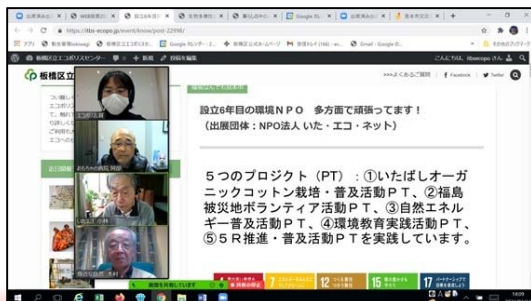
設立6年目の環境NPO 多方面で頑張ってます！
（出展団体：NPO法人 いた・エコ・ネット）

５つのプロジェクト（PT）：①いたばしオーガニックコットン栽培・普及活動PT、②福島被災地ボランティア活動PT、③自然エネルギー普及活動PT、④環境教育実践活動PT、⑤５R推進・普及活動PTを実施しています。

https://itbs-ecopo.jp/event/news/post-22898/

板橋区立エコポリスセンター

>>>よくあるご質問 | Facebook | Twitter

こんにちは、itbsecopo さん

7 エネルギーをみんなに そしてクリーンに

12 つくる責任 つかう責任

15 陸の豊かさも守ろう

17 パートナーシップで目標を達成しよう